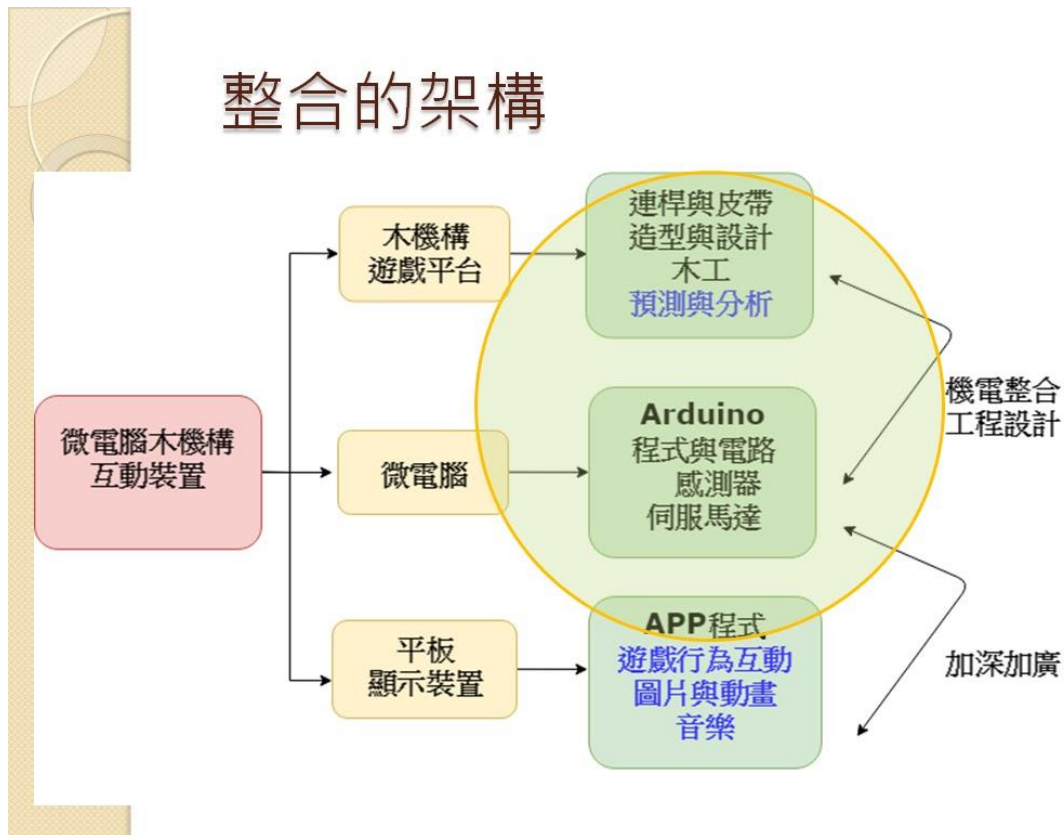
整合的架構

微電腦木機構
互動裝置

木機構
遊戲平台

微電腦

平板
顯示裝置

連桿與皮帶
造型與設計
木工
預測與分析

Arduino
程式與電路
感測器
伺服馬達

APP程式
遊戲行為互動
圖片與動畫
音樂

機電整合
工程設計

加深加廣